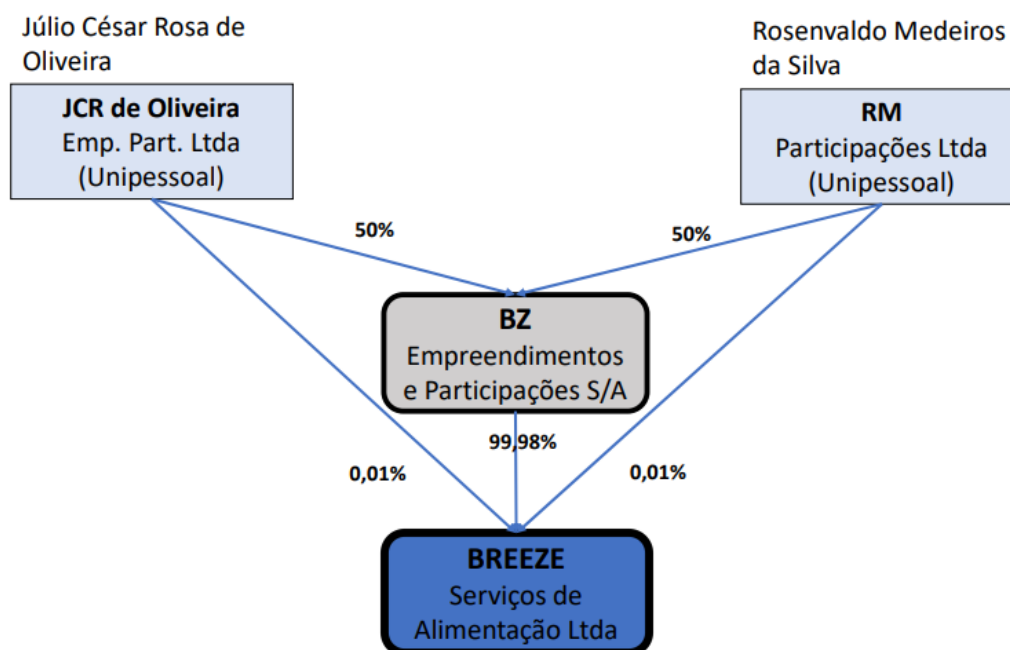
Júlio César Rosa de Oliveira

JCR de Oliveira
Emp. Part. Ltda
(Unipessoal)

Rosenvaldo Medeiros da Silva

RM
Participações Ltda
(Unipessoal)

50%

50%

BZ
Empreendimentos e Participações S/A

99,98%

0,01%

0,01%

BREEZE
Serviços de Alimentação Ltda